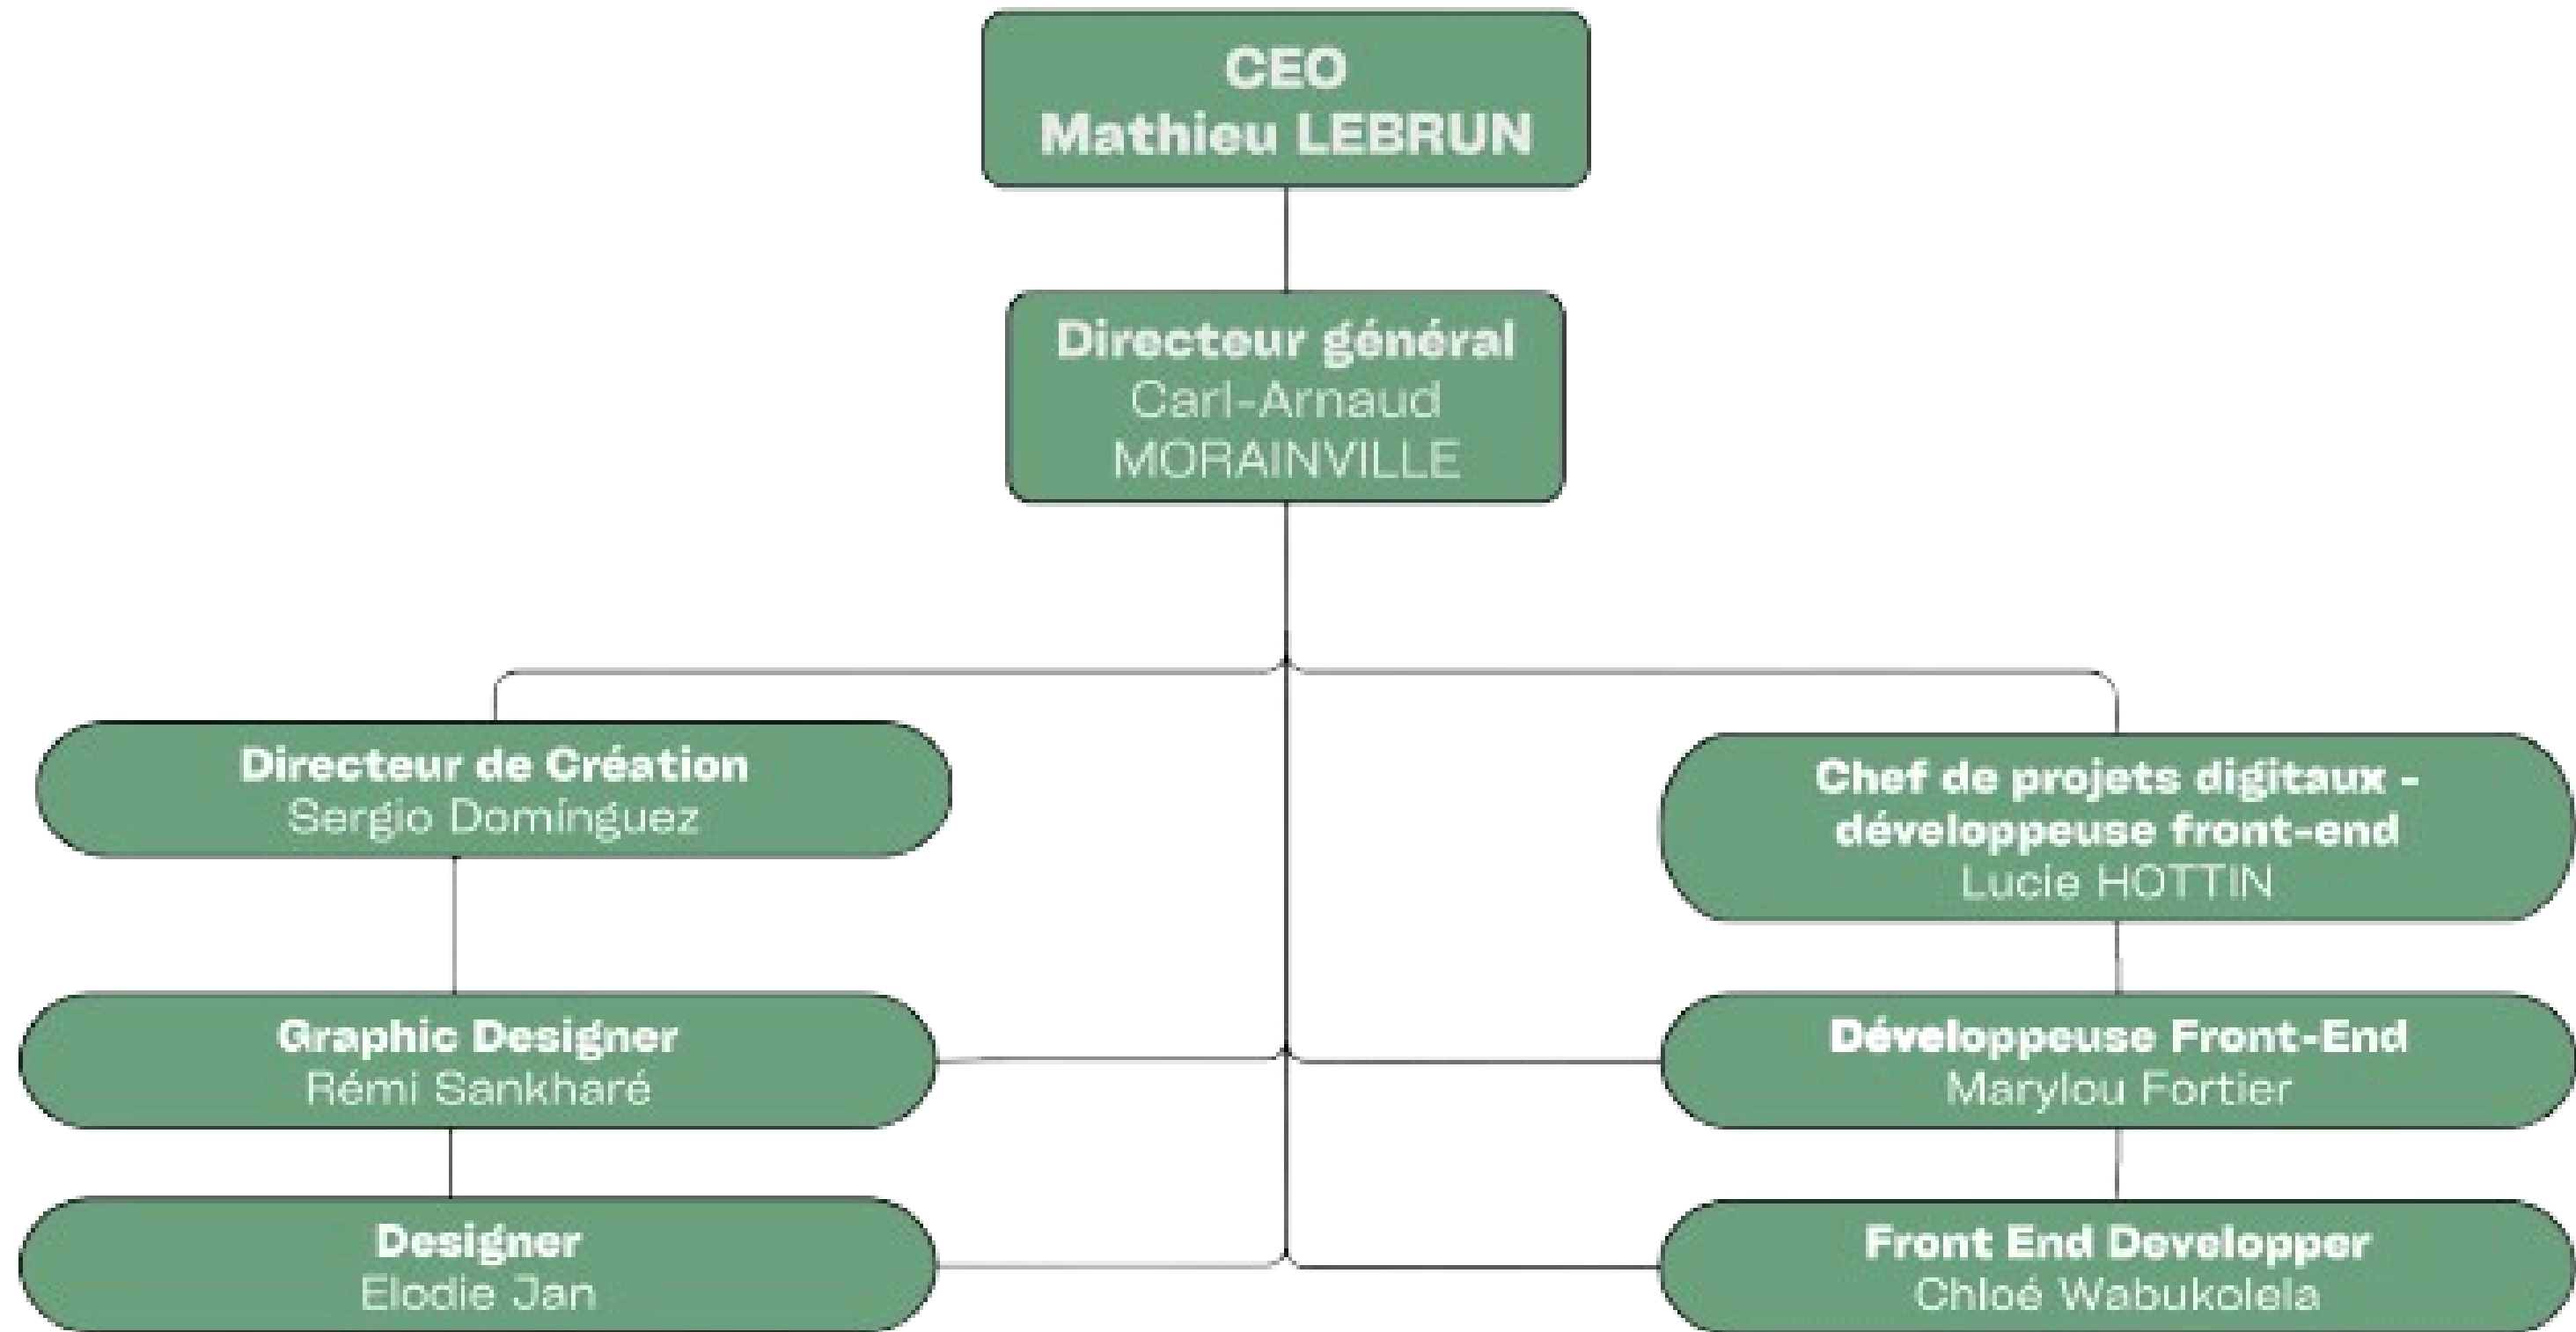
CEO
Mathieu LEBRUN

Directeur général
Carl-Arnaud MORAINVILLE

Directeur de Création
Sergio Domínguez

Chef de projets digitaux - développeuse front-end
Lucie HOTTIN

Graphic Designer
Rémi Sankharé

Développeuse Front-End
Marylou Fortier

Designer
Elodie Jan

Front End Developper
Chloé Wabukolela